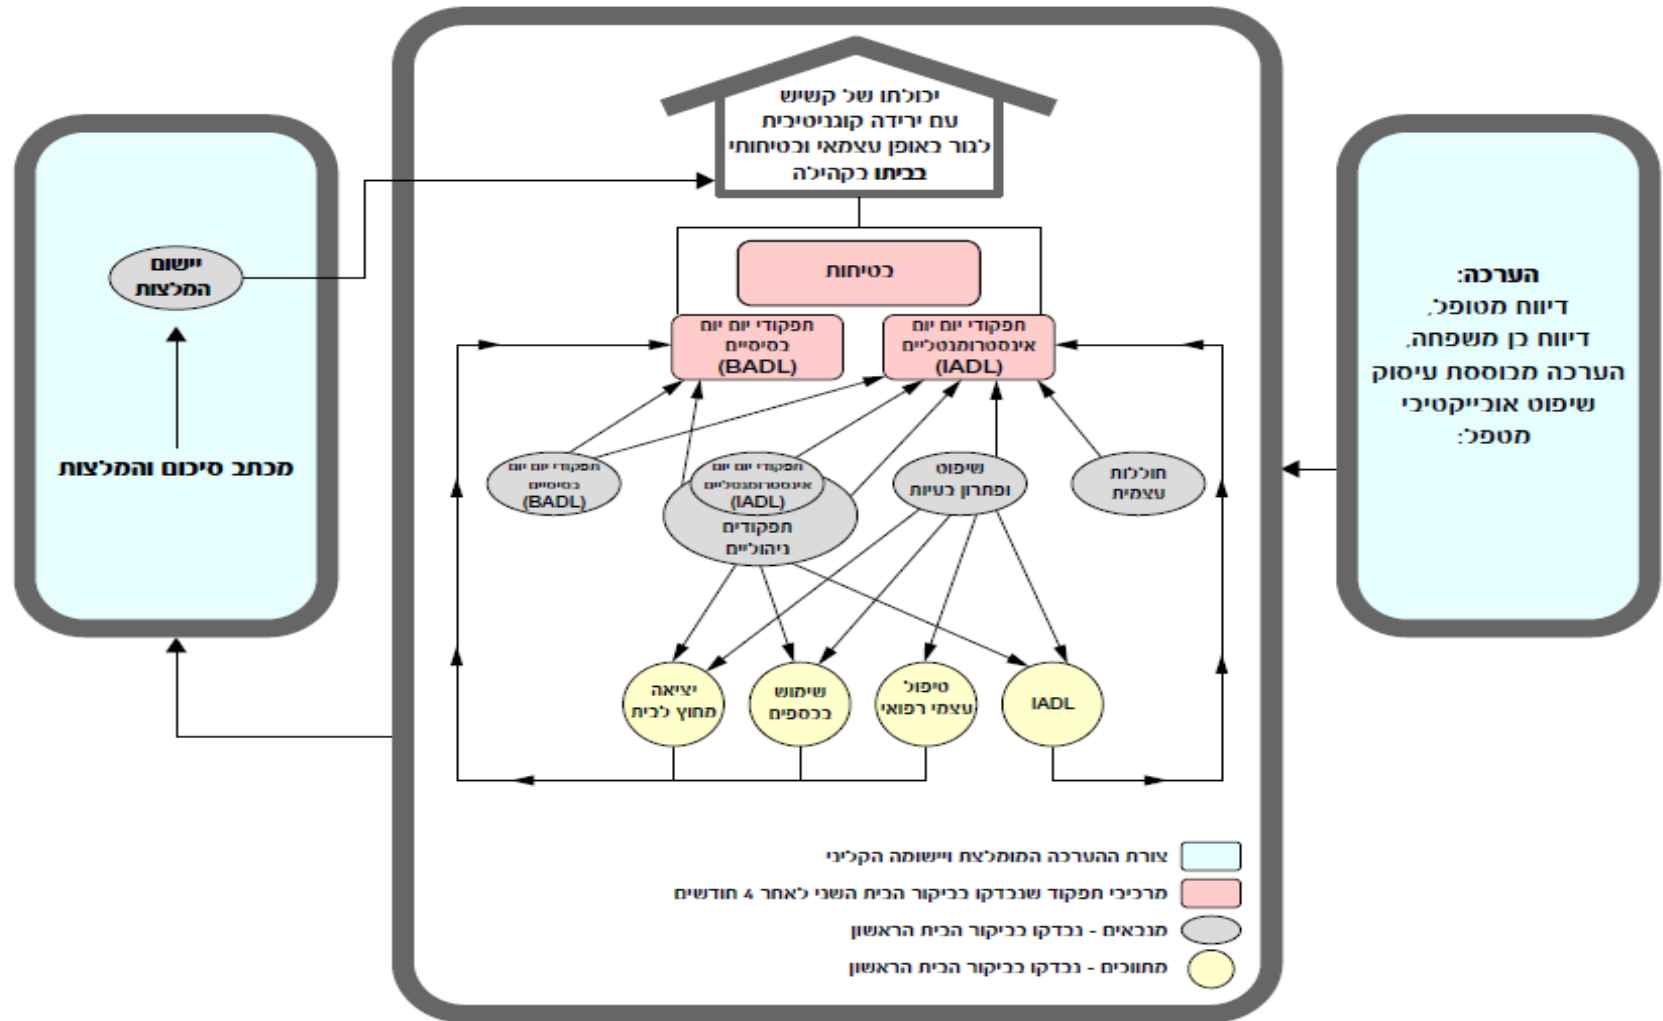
יכולתו של קשיש
עם ירידה קוגניטיבית
לגור באופן עצמאי ובטיחותי
בביתו בקהילה

בטיחות

תפקודי יום יום
בסיסיים
(BADL)

תפקודי יום יום
אינסטרומנטליים
(IADL)

תפקודי יום יום
בסיסיים
(BADL)

תפקודי יום יום
אינסטרומנטליים
(IADL)

תפקודים
ניהוליים

שיפוט
ופתרון בעיות

חוללות
עצמית

יציאה
מחוץ לבית

שימוש
בכספים

טיפול
עצמי רפואי

IADL

יישום
המלצות

מכתב סיכום והמלצות

הערכה:
דיווח מטופל,
דיווח בן משפחה,
הערכה מבוססת עיסוק
שיפוט אובייקטיבי
מטפל:

צורת ההערכה המומלצת ויישומה הקליני
מרכיבי תפקוד שנבדקו בביקור הבית השני לאחר 4 חודשים
מנבאים - נבדקו בביקור הבית הראשון
מתווכים - נבדקו בביקור הבית הראשון